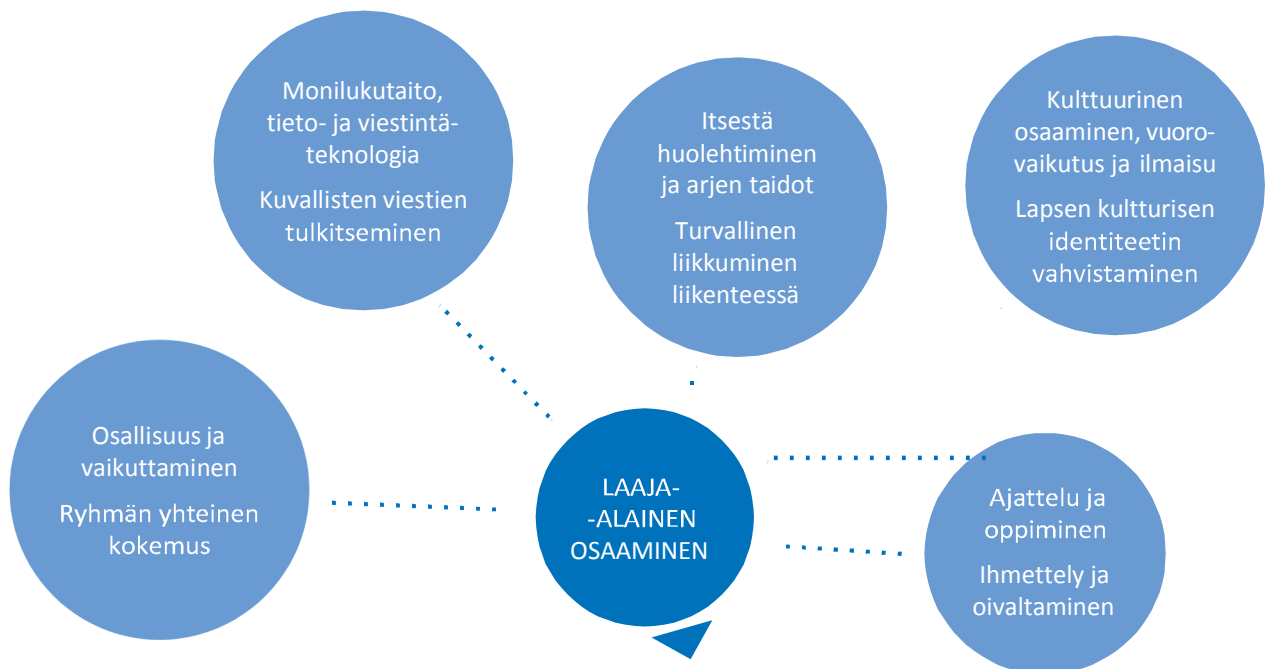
Monilukutaito, tieto- ja viestintäteknologia

Kuvallisten viestien tulkitseminen

Itsestä huolehtiminen ja arjen taidot

Turvallinen liikkuminen liikenteessä

Kulttuurinen osaaminen, vuorovaikutus ja ilmaisu

Lapsen kultturisen identiteetin vahvistaminen

Osallisuus ja vaikuttaminen

Ryhmän yhteinen kokemus

LAAJA-
-ALAINEN OSAAMINEN

Ajattelu ja oppiminen

Ihmettely ja oivaltaminen